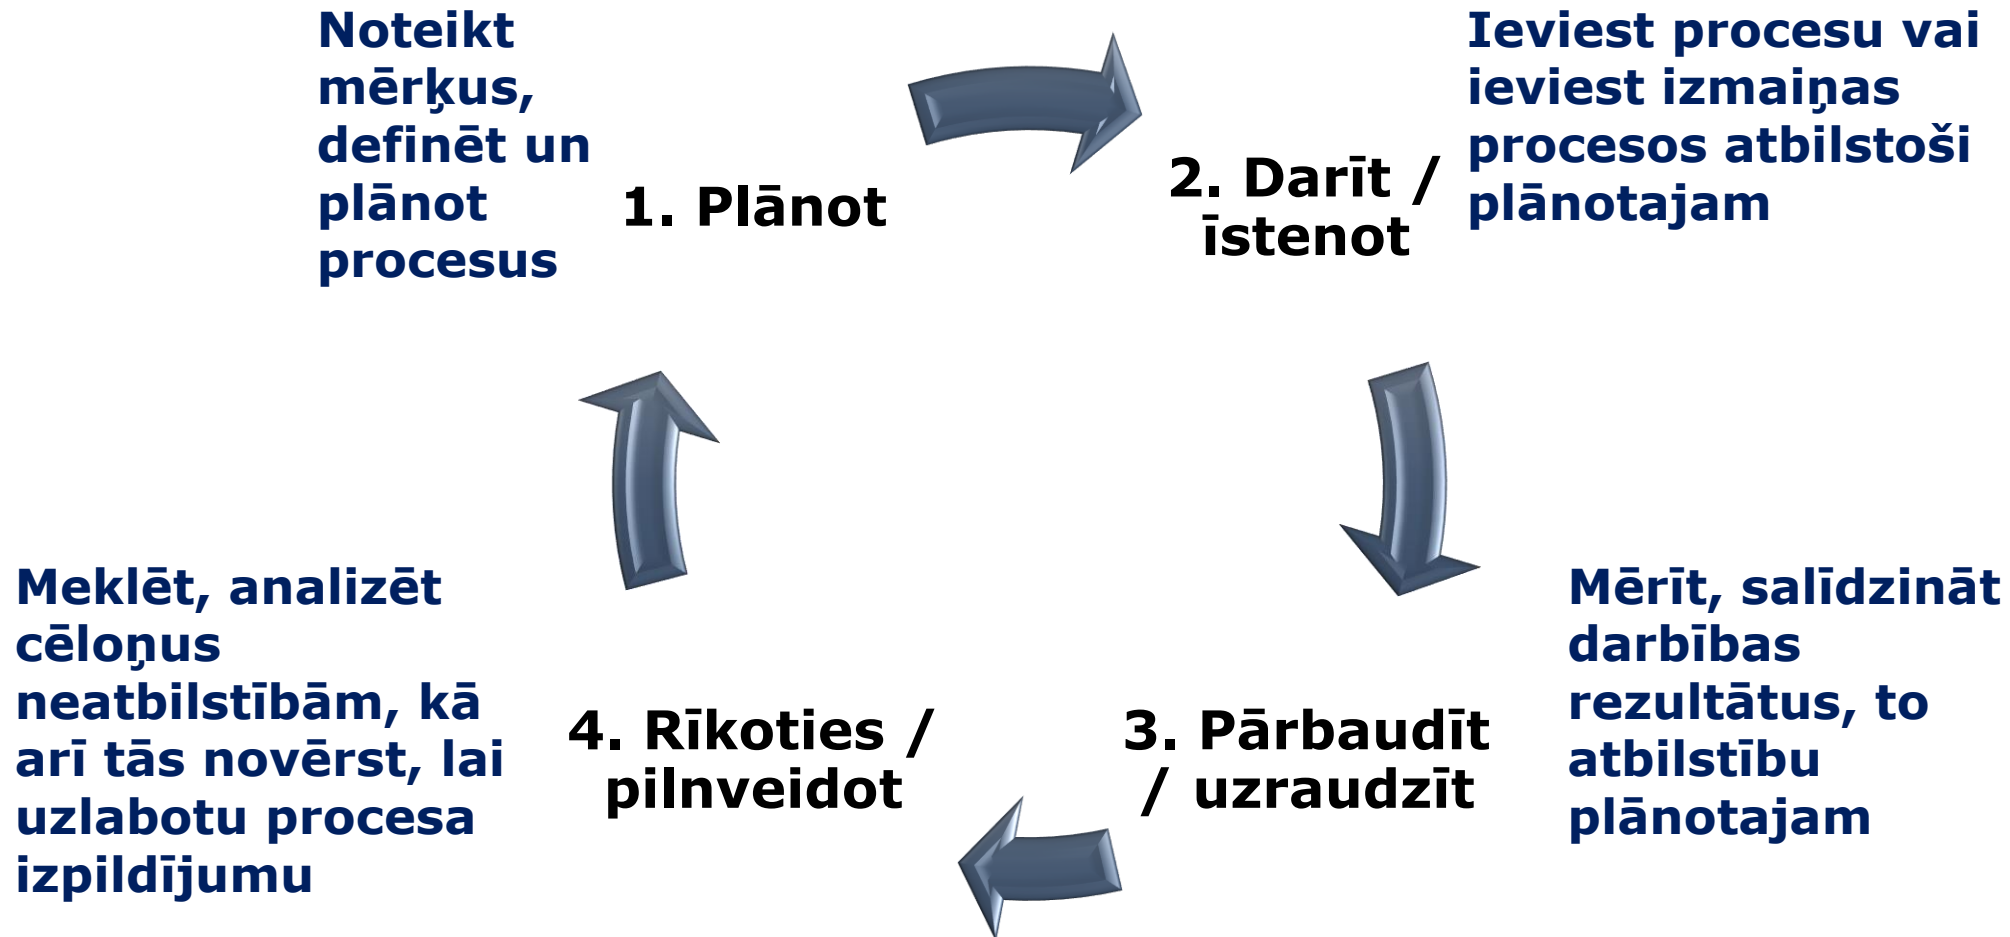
Noteikt mērķus, definēt un plānot procesus

1. Plānot

2. Darīt / īstenot

Ieviest procesu vai ieviest izmaiņas procesos atbilstoši plānotajam

Mērīt, salīdzināt darbības rezultātus, to atbilstību plānotajam

3. Pārbaudīt / uzraudzīt

4. Rīkoties / pilnveidot

Meklēt, analizēt cēloņus neatbilstībām, kā arī tās novērst, lai uzlabotu procesa izpildījumu